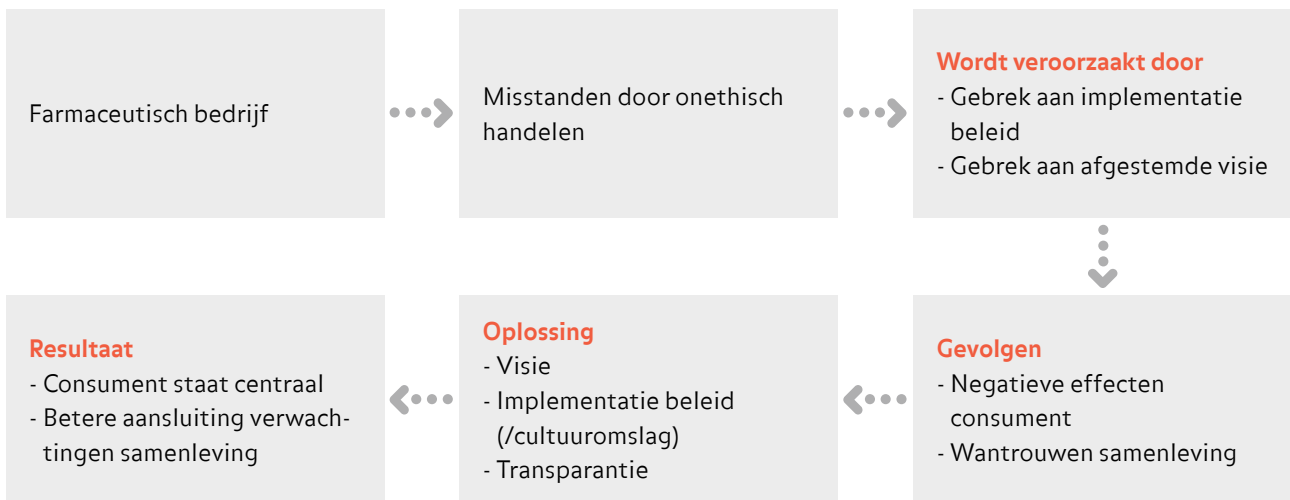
Farmaceutisch bedrijf

Misstanden door onethisch handelen

Wordt veroorzaakt door
- Gebrek aan implementatie beleid
- Gebrek aan afgestemde visie

Gevolgen
- Negatieve effecten consument
- Wantrouwen samenleving

Oplossing
- Visie
- Implementatie beleid (/cultuuromslag)
- Transparantie

Resultaat
- Consument staat centraal
- Betere aansluiting verwachtingen samenleving